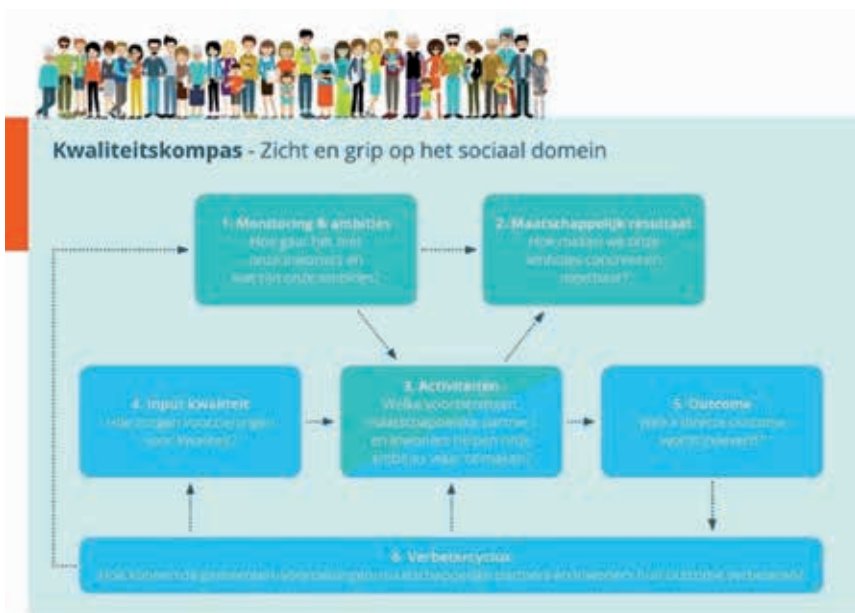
Kwaliteitskompas - Zicht en grip op het sociaal domein

1. Monitoring & ambities
Hoe gaat het met onze inwoners en wat zijn onze ambities?

2. Maatschappelijk resultaat
Hoe maken we onze ambities concreet en meetbaar?

4. Input kwaliteit
Hoe zorgen voor borging voor kwaliteit?

3. Activiteiten
Welke voorbeelden maatschappelijke partners en inwoners helpen onze ambities waar te maken?

5. Outcome
Welke directe outcome wordt geleverd?

6. Verbetercyclus
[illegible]